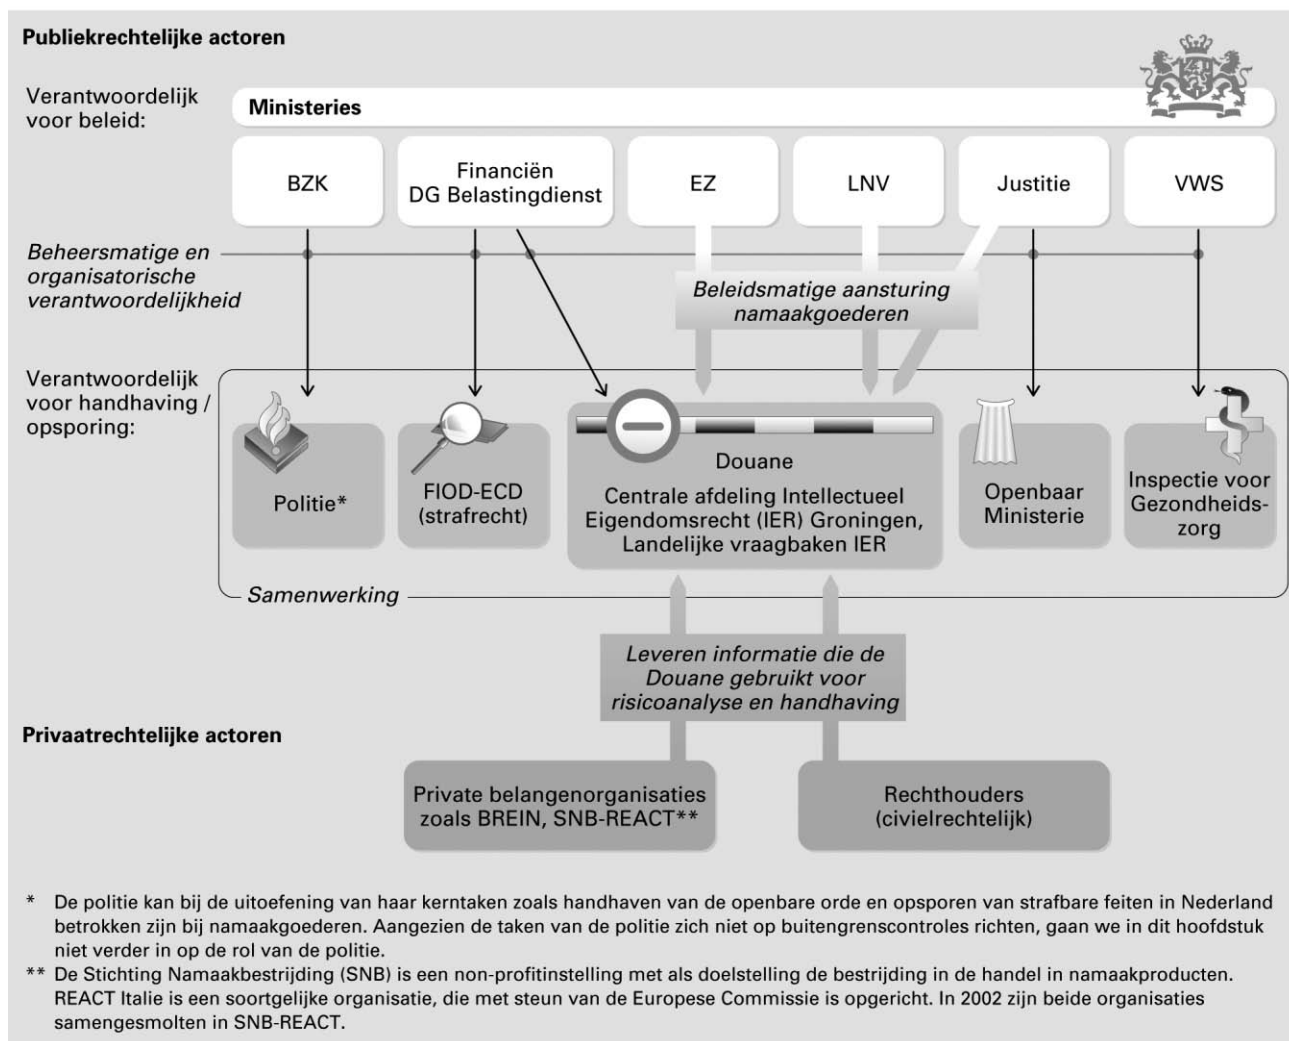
Publiekrechtelijke actoren

Verantwoordelijk voor beleid:

Ministeries

BZK

Financiën DG Belastingdienst

EZ

LNV

Justitie

VWS

Beheersmatige en organisatorische verantwoordelijkheid

Beleidsmatige aansturing namaakgoederen

Verantwoordelijk voor handhaving / opsporing:

Politie*

FIOD-ECD (strafrecht)

Douane

Centrale afdeling Intellectueel Eigendomsrecht (IER) Groningen, Landelijke vraagbaken IER

Openbaar Ministerie

Inspectie voor Gezondheidszorg

Samenwerking

Leveren informatie die de Douane gebruikt voor risicoanalyse en handhaving

Privaatrechtelijke actoren

Private belangenorganisaties zoals BREIN, SNB-REACT**

Rechthouders (civielrechtelijk)

* De politie kan bij de uitoefening van haar kerntaken zoals handhaven van de openbare orde en opsporen van strafbare feiten in Nederland betrokken zijn bij namaakgoederen. Aangezien de taken van de politie zich niet op buitengrenscontroles richten, gaan we in dit hoofdstuk niet verder in op de rol van de politie.

** De Stichting Namaakbestrijding (SNB) is een non-profitinstelling met als doelstelling de bestrijding in de handel in namaakproducten. REACT Italie is een soortgelijke organisatie, die met steun van de Europese Commissie is opgericht. In 2002 zijn beide organisaties samengesmolten in SNB-REACT.